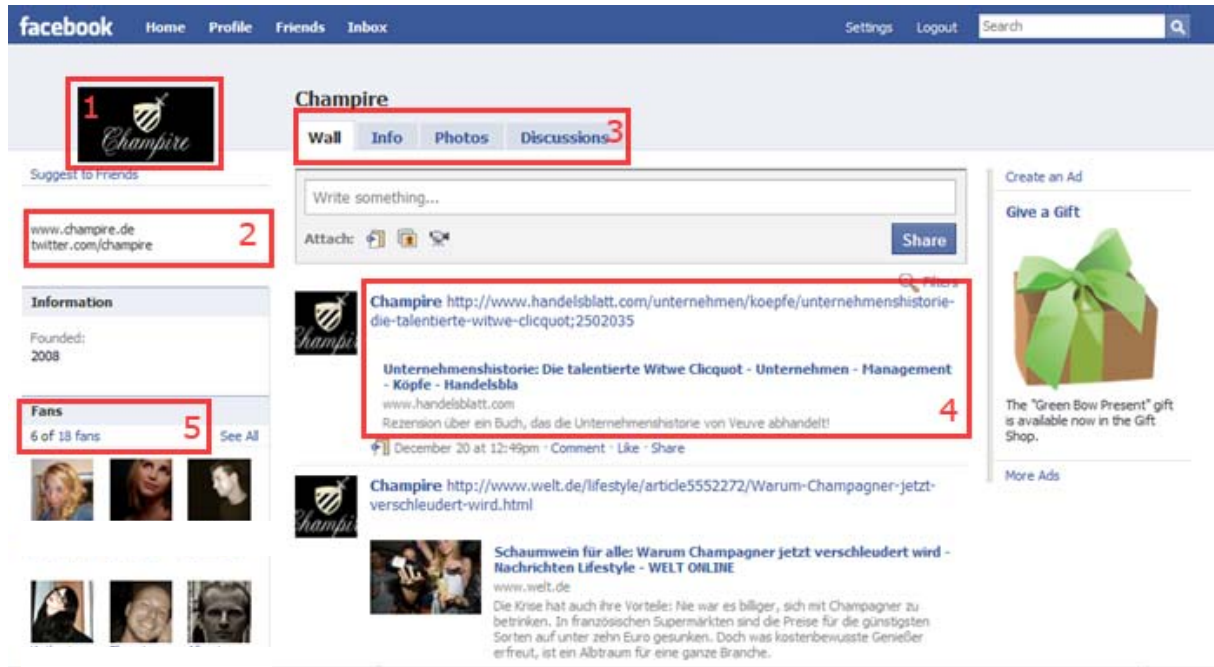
facebook Home Profile Friends Inbox Settings Logout Search

1
Champire

Suggest to Friends

www.champire.de
twitter.com/champire
2

Information

Founded:
2008

Fans
6 of 18 fans
5
See All

Champire

Wall Info Photos Discussions 3

Write something...

Attach:

Share

Filters

Champire

Champire http://www.handelsblatt.com/unternehmen/koepfe/unternehmenshistorie-die-talentierte-witwe-clicquot;2502035

Unternehmenshistorie: Die talentierte Witwe Clicquot - Unternehmen - Management - Köpfe - Handelsbla

www.handelsblatt.com

Rezension über ein Buch, das die Unternehmenshistorie von Veuve abhandelt!

4

December 20 at 12:49pm · Comment · Like · Share

Champire

Champire http://www.welt.de/lifestyle/article5552272/Warum-Champagner-jetzt-verschleudert-wird.html

Schaumwein für alle: Warum Champagner jetzt verschleudert wird - Nachrichten Lifestyle - WELT ONLINE

www.welt.de

Die Krise hat auch ihre Vorteile: Nie war es billiger, sich mit Champagner zu betrinken. In französischen Supermärkten sind die Preise für die günstigsten Sorten auf unter zehn Euro gesunken. Doch was kostenbewusste Genießer erfreut, ist ein Albtraum für eine ganze Branche.

Create an Ad

Give a Gift

The "Green Bow Present" gift is available now in the Gift Shop.

More Ads